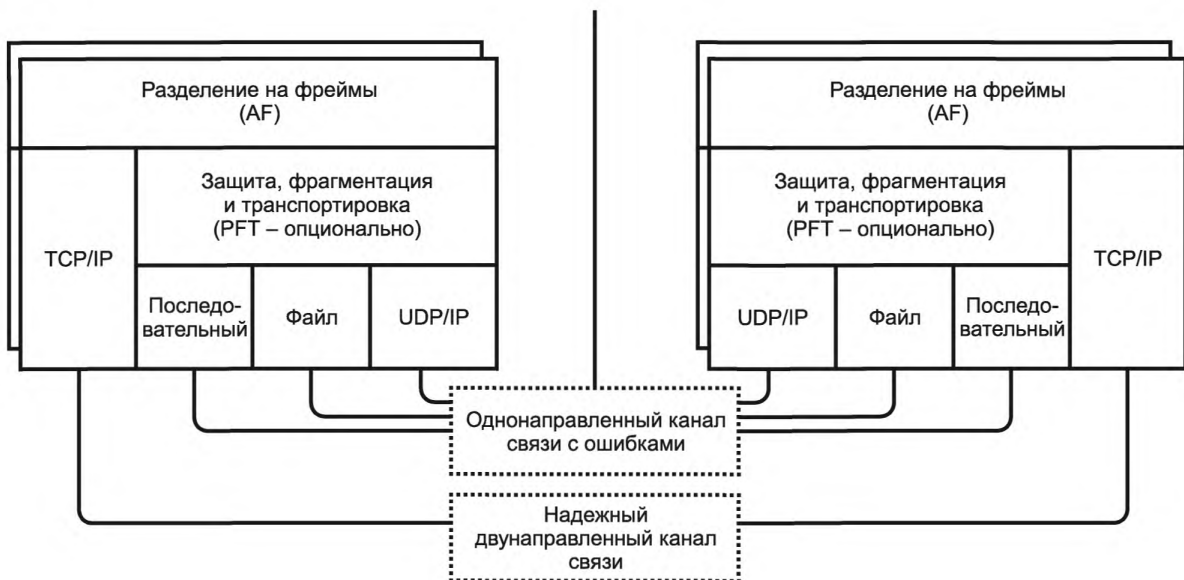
Разделение на фреймы (AF)

TCP/IP

Защита, фрагментация и транспортировка (PFT – опционально)

Последовательный

Файл

UDP/IP

Разделение на фреймы (AF)

Защита, фрагментация и транспортировка (PFT – опционально)

TCP/IP

UDP/IP

Файл

Последовательный

Однонаправленный канал связи с ошибками

Надежный двунаправленный канал связи